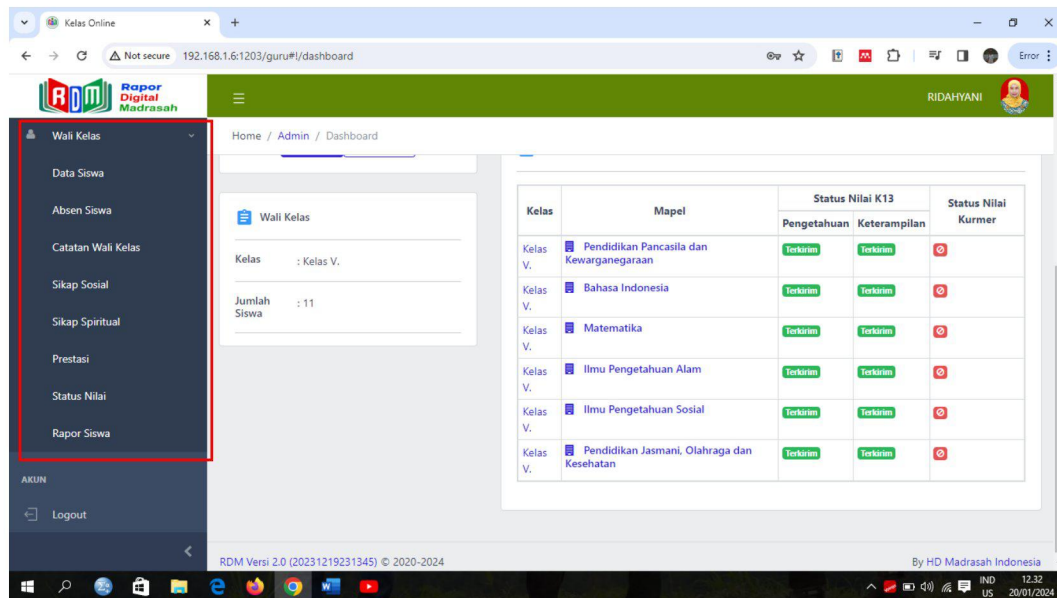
Kelas Online

Not secure 192.168.1.6:1203/guru#!/dashboard

Error

RDM Rapor Digital Madrasah

RIDAHYANI

Wali Kelas

Data Siswa

Absen Siswa

Catatan Wali Kelas

Sikap Sosial

Sikap Spiritual

Prestasi

Status Nilai

Rapor Siswa

AKUN

Logout

Home / Admin / Dashboard

Wali Kelas

Kelas : Kelas V.

Jumlah Siswa : 11

| Kelas | Mapel | Status Nilai K13 Pengetahuan | Status Nilai K13 Keterampilan | Status Nilai Kurmer |
|---|---|---|---|---|
| Kelas V. | Pendidikan Pancasila dan Kewarganegaraan | Terkirim | Terkirim | |
| Kelas V. | Bahasa Indonesia | Terkirim | Terkirim | |
| Kelas V. | Matematika | Terkirim | Terkirim | |
| Kelas V. | Ilmu Pengetahuan Alam | Terkirim | Terkirim | |
| Kelas V. | Ilmu Pengetahuan Sosial | Terkirim | Terkirim | |
| Kelas V. | Pendidikan Jasmani, Olahraga dan Kesehatan | Terkirim | Terkirim | |

RDM Versi 2.0 (20231219231345) © 2020-2024

By HD Madrasah Indonesia

IND US 12.32 20/01/2024